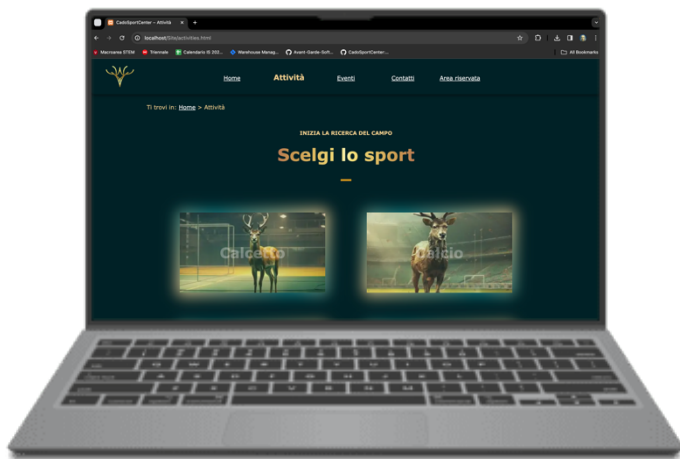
CadoSportCenter – Attività

localhost/Site/activities.html

Meccanica STEM
Triennale
Calendario @ 202...
Warehouse Manag...
Avant-Garde-Soft...
CadoSportCenter...
All Bookmarks

Home
Attività
Eventi
Contatti
Area riservata

Ti trovi in: Home > Attività

INIZIA LA RICERCA DEL CAMPO

Scelgi lo sport

Calcetto

Calcio